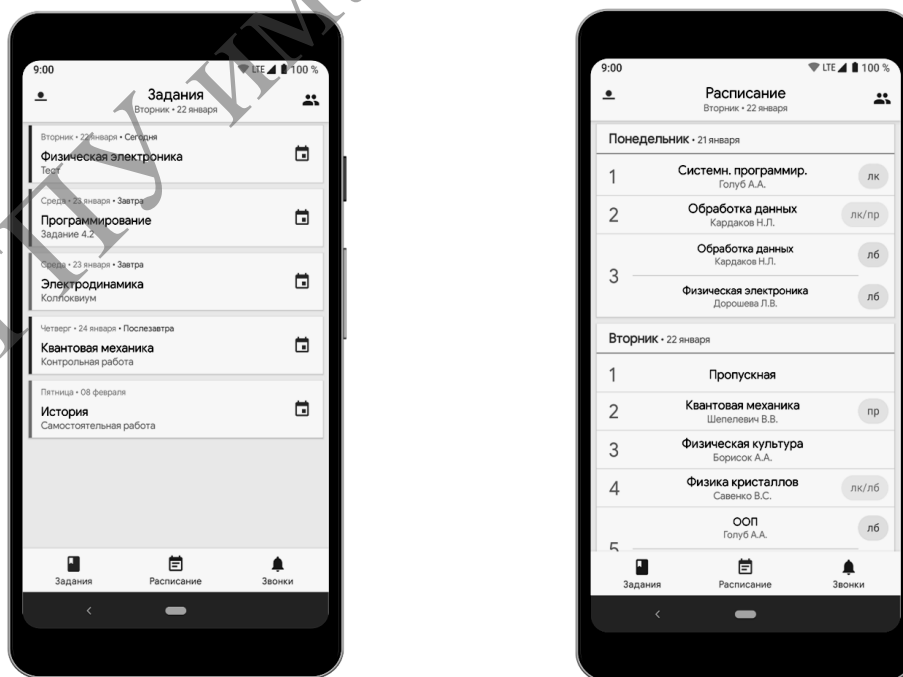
9:00
LTE 100 %

Задания
Вторник • 22 января

Вторник • 22 января • Сегодня
Физическая электроника
Тест

Среда • 23 января • Завтра
Программирование
Задание 4.2

Среда • 23 января • Завтра
Электродинамика
Коллоквиум

Четверг • 24 января • Послезавтра
Квантовая механика
Контрольная работа

Пятница • 08 февраля
История
Самостоятельная работа

Задания
Расписание
Звонки

9:00
LTE 100 %

Расписание
Вторник • 22 января

Понедельник • 21 января

1 Системн. программир. Голуб А.А. лк
2 Обработка данных Кардаков Н.Л. лк/пр
3 Обработка данных Кардаков Н.Л. лб
Физическая электроника Дорошева Л.В. лб

Вторник • 22 января

1 Пропускная
2 Квантовая механика Шепелевич В.В. пр
3 Физическая культура Борисок А.А.
4 Физика кристаллов Савенко В.С. лк/лб
5 ООП Голуб А.А. лб

Задания
Расписание
Звонки